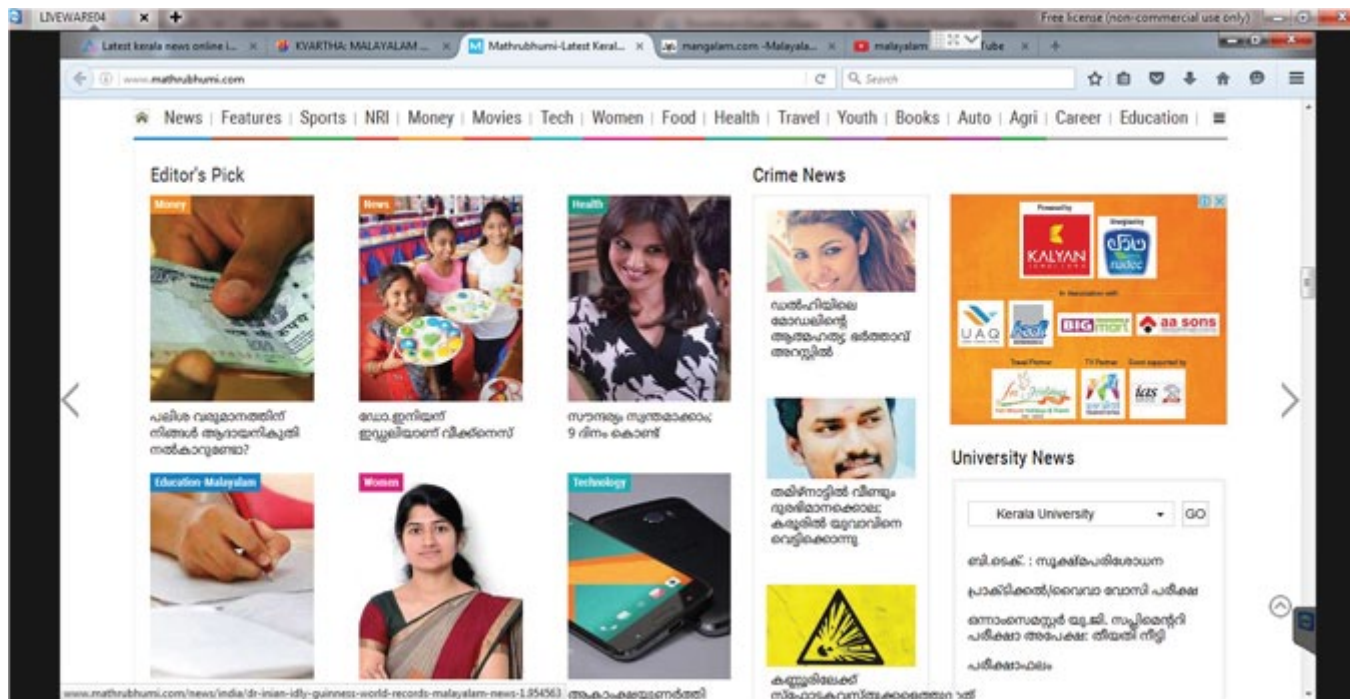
LIVEWARE04 × +
Free license (non-commercial use only)

Latest kerala news online i... × KVARTHA: MALAYALAM ... × Mathrubhumi-Latest Keral... × mangalam.com -Malayala... × malayalam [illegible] Tube × +

www.mathrubhumi.com
Search

News | Features | Sports | NRI | Money | Movies | Tech | Women | Food | Health | Travel | Youth | Books | Auto | Agri | Career | Education |

Editor's Pick

Money
പലിശ വരുമാനത്തിന് നിങ്ങൾ ആദായനികുതി നൽകാറുണ്ടോ?

News
ഡോ.ഇനിയൻ ഇഡ്ഡലിയാണ് വീക്കനെസ്

Health
സൗന്ദര്യം സ്വന്തമാക്കാം; 9 ദിനം കൊണ്ട്

Education Malayalam

Women

Technology

Crime News

ഡൽഹിയിലെ മോഡലിന്റെ ആത്മഹത്യ: ഭർത്താവ് അറസ്റ്റിൽ

തമിഴ്നാട്ടിൽ വീണ്ടും ദുരഭിമാനക്കൊല: കരുതിൽ യുവാവിനെ വെട്ടിക്കൊന്നു

കണ്ണൂരിലേക്ക് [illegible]

Powered by
KALYAN
Designed by
nudec
In Association with
UAQ
BIG mart
aa sons
Travel Partner
TV Partner
Event supported by
ias

University News

Kerala University
GO

ബി.ടെക്. : സൂക്ഷ്മപരിശോധന

പ്രാക്ടിക്കൽ/വൈവാ വോസി പരീക്ഷ

ഒന്നാംസെമസ്റ്റർ യു.ജി. സപ്ലിമെന്ററി പരീക്ഷാ അപേക്ഷ: തീയതി നീട്ടി

പരീക്ഷാഫലം

www.mathrubhumi.com/news/india/dr-inian-idly-guinness-world-records-malayalam-news-1.954563
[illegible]